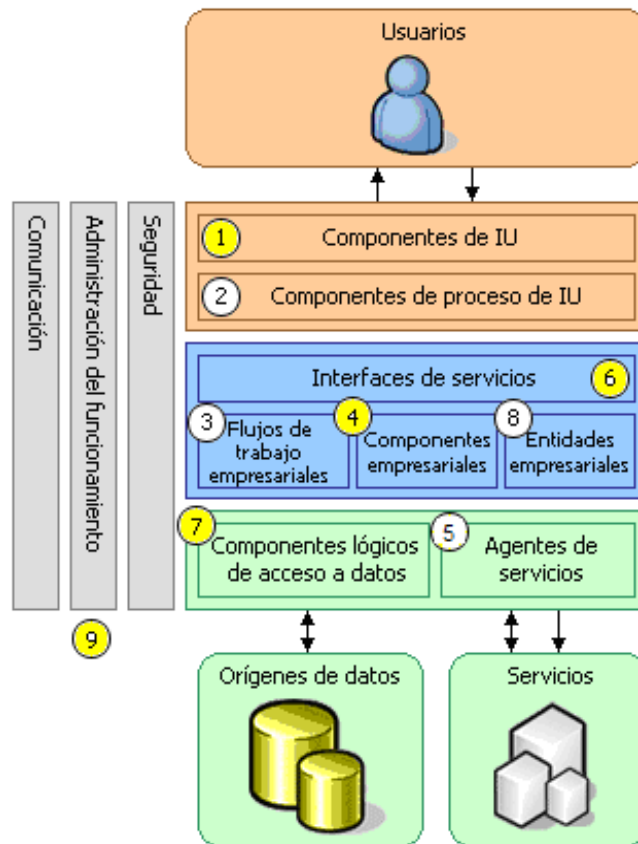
Usuarios

Comunicación

Administración del funcionamiento

Seguridad

1 Componentes de IU

2 Componentes de proceso de IU

Interfaces de servicios 6

3 Flujos de trabajo empresariales

4 Componentes empresariales

8 Entidades empresariales

7 Componentes lógicos de acceso a datos

5 Agentes de servicios

9

Orígenes de datos

Servicios